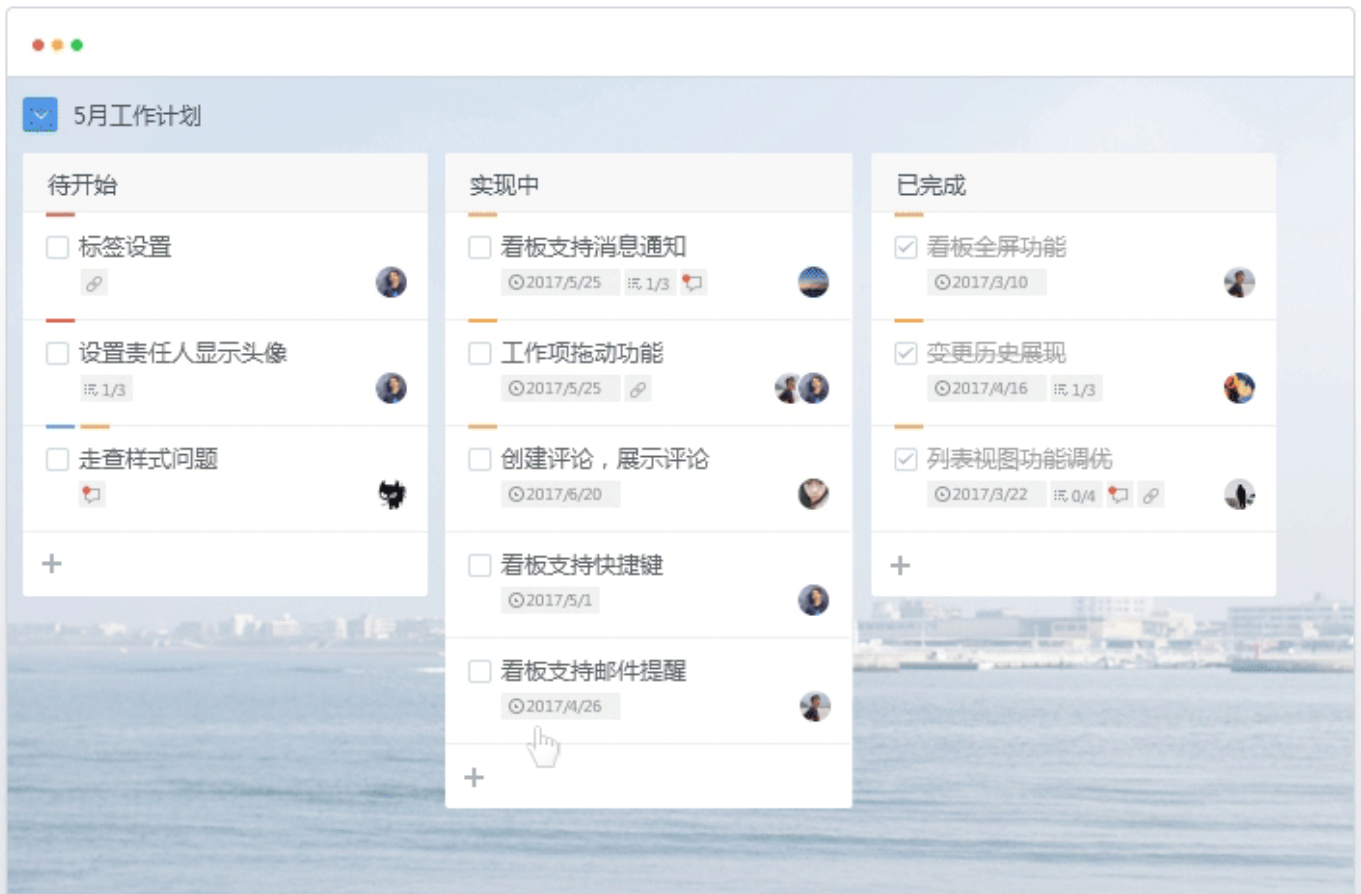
5月工作计划

待开始

标签设置

设置责任人显示头像

1/3

走查样式问题

+

实现中

看板支持消息通知

2017/5/25 1/3

工作项拖动功能

2017/5/25

创建评论，展示评论

2017/6/20

看板支持快捷键

2017/5/1

看板支持邮件提醒

2017/4/26

+

已完成

看板全屏功能

2017/3/10

变更历史展现

2017/4/16 1/3

列表视图功能调优

2017/3/22 0/4

+